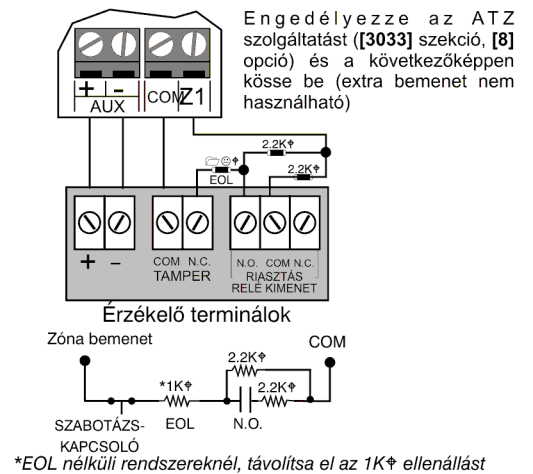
Engedélyezze az ATZ szolgáltatást ([3033] szekció, [8] opció) és a következőképpen kösse be (extra bemenet nem használható)

+ - AUX COM Z1

2.2K
2.2K
EOL

+ -
COM N.C.
TAMPER
N.O. COM N.C.
RIASZTÁS
RELÉ KIMENET

Érzékelő terminálok

Zóna bemenet
COM
2.2K
*1K
2.2K
SZABOTÁZS-KAPCSOLÓ
EOL
N.O.

*EOL nélküli rendszereknél, távolítsa el az 1K ellenállást